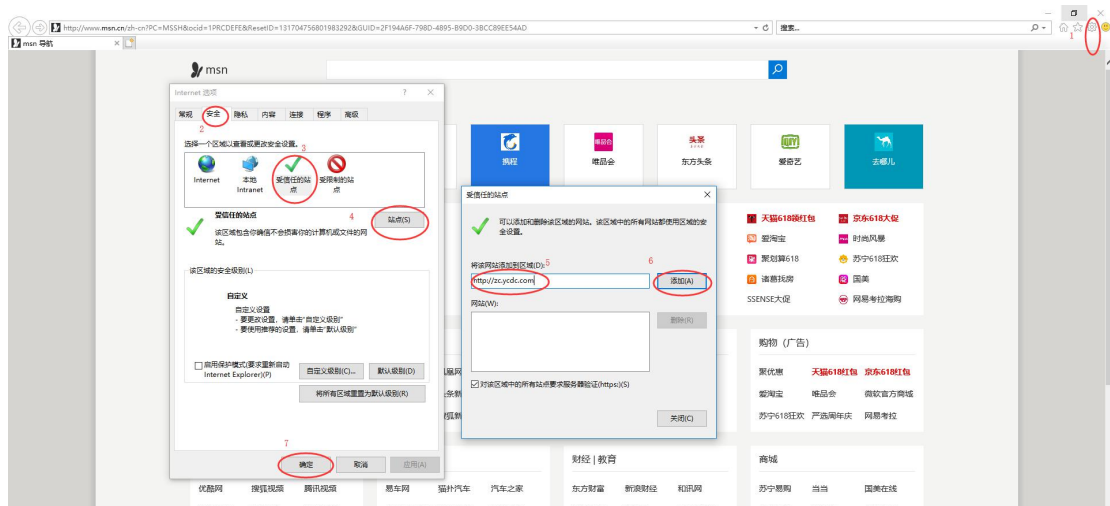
http://www.msn.cn/zh-cn?PC=MSSH&ocid=1PRCDEFE&ResetID=131704756801983292&GUID=2F194A6F-798D-4895-B9D0-3BCC89EE54AD

搜索...

msn 导航

1

msn

Internet 选项

?

常规 安全 隐私 内容 连接 程序 高级

2

选择一个区域以查看或更改安全设置。

3

Internet 本地 Intranet 受信任的站点 受限制的站点

受信任的站点

4

站点(S)

该区域包含你确信不会损害你的计算机或文件的网站。

该区域的安全级别(L)

自定义

自定义设置
- 要更改设置，请单击"自定义级别"
- 要使用推荐的设置，请单击"默认级别"

启用保护模式(要求重新启动 Internet Explorer)(P)

自定义级别(C)... 默认级别(D)

将所有区域重置为默认级别(R)

7

确定 取消 应用(A)

携程 唯品会 东方头条 爱奇艺 去哪儿

受信任的站点

可以添加和删除该区域的网站。该区域中的所有网站都使用区域的安全设置。

将该网站添加到区域(D): 5

6

http://zc.ycdc.com

添加(A)

网站(W):

删除(R)

对该区域中的所有站点要求服务器验证(https:)(S)

关闭(C)

天猫618领红包 京东618大促
爱淘宝 时尚风暴
聚划算618 苏宁618狂欢
谁惠找房 国美
SSENSE大促 网易考拉海购

购物（广告）

聚优惠 天猫618红包 京东618红包
爱淘宝 唯品会 微软官方商城
苏宁618狂欢 严选周年庆 网易考拉

财经 | 教育

商城

优酷网 搜狐视频 腾讯视频 易车网 猫扑汽车 汽车之家 东方财富 新浪财经 和讯网 苏宁易购 当当 国美在线